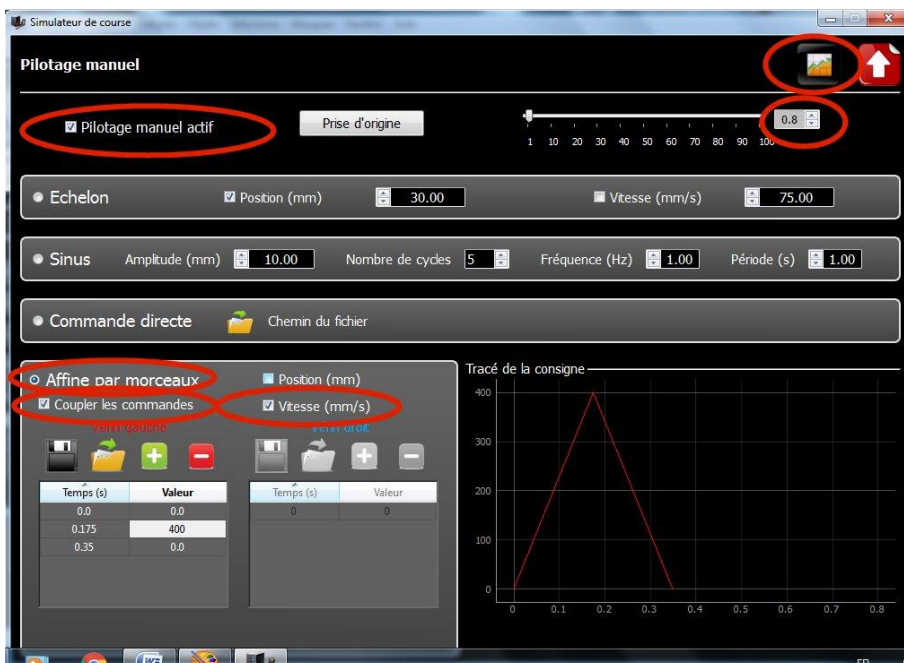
Simulateur de course

Pilotage manuel

☑ Pilotage manuel actif

Prise d'origine

0.8

1 10 20 30 40 50 60 70 80 90 100

Echelon ☑ Position (mm) 30.00 ☐ Vitesse (mm/s) 75.00

Sinus Amplitude (mm) 10.00 Nombre de cycles 5 Fréquence (Hz) 1.00 Période (s) 1.00

Commande directe Chemin du fichier

Affine par morceaux ☐ Position (mm)

☑ Coupler les commandes ☑ Vitesse (mm/s)

Vérin gauche

Vérin droit

| Temps (s) | Valeur |
|---|---|
| 0.0 | 0.0 |
| 0.175 | 400 |
| 0.35 | 0.0 |

| Temps (s) | Valeur |
|---|---|
| 0 | 0 |

Tracé de la consigne

400
300
200
100
0

0 0.1 0.2 0.3 0.4 0.5 0.6 0.7 0.8

FR